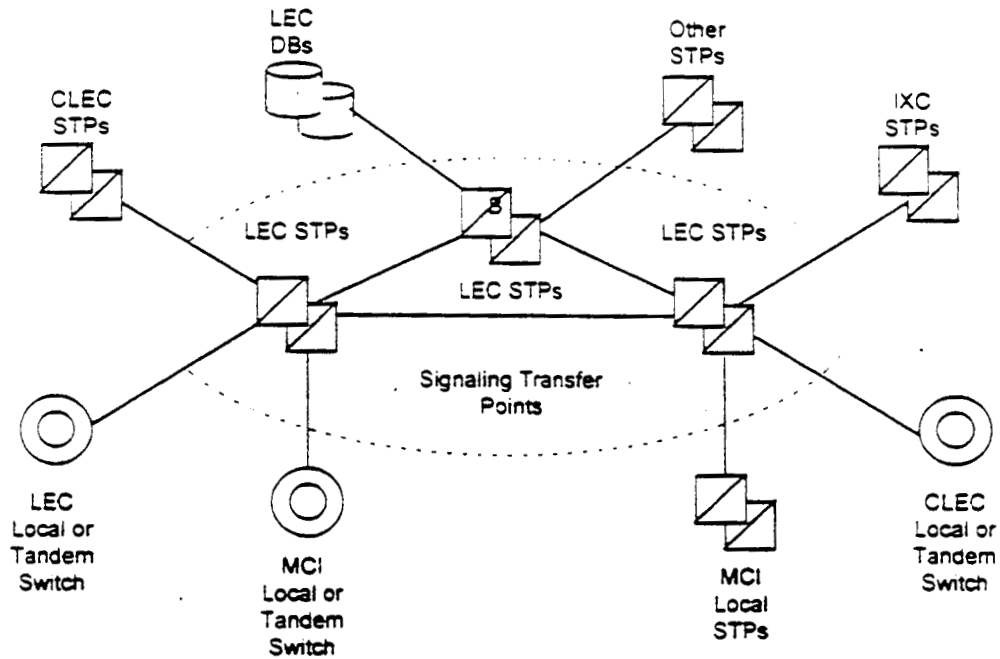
LEC DBs

Other STPs

CLEC STPs

IXC STPs

LEC STPs

8

LEC STPs

LEC STPs

Signaling Transfer Points

LEC Local or Tandem Switch

MCI Local or Tandem Switch

MCI Local STPs

CLEC Local or Tandem Switch